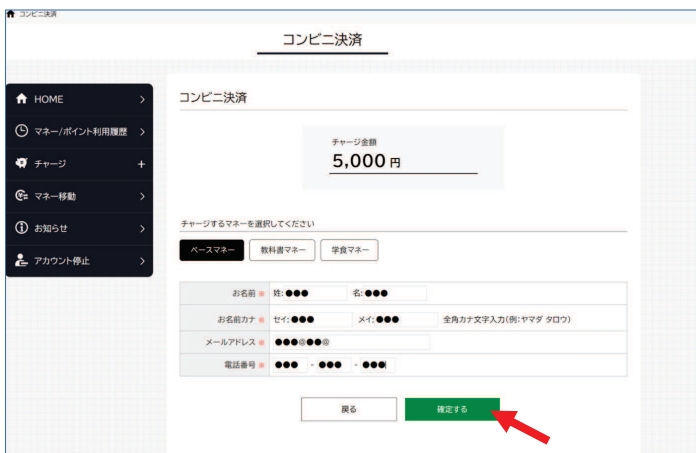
コンビニ決済

コンビニ決済

HOME
マネー/ポイント利用履歴
チャージ
マネー移動
お知らせ
アカウント停止

コンビニ決済

チャージ金額
5,000円

チャージするマネーを選択してください
ベースマネー
教科書マネー
学食マネー

| お名前 ※ | 姓: ●●● 名: ●●● |
|---|---|
| お名前カナ ※ | セイ: ●●● メイ: ●●● 全角カナ文字入力(例:ヤマダ タロウ) |
| メールアドレス ※ | ●●●@●●@ |
| 電話番号 ※ | ●●● - ●●● - ●●● |

戻る
確定する